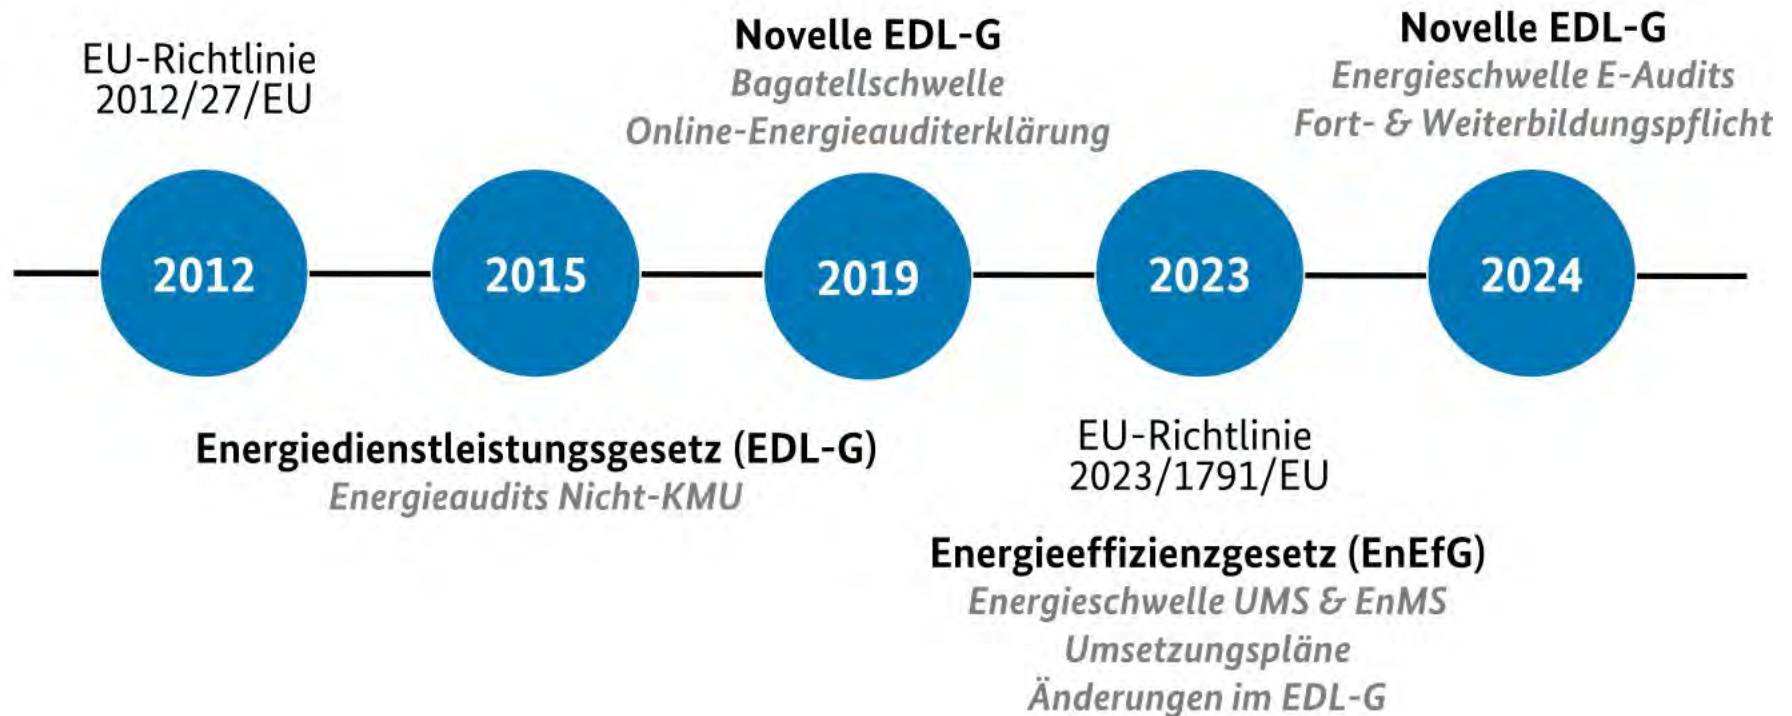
EU-Richtlinie
2012/27/EU

Novelle EDL-G
Bagatellschwelle
Online-Energieauditerklärung

Novelle EDL-G
Energieschwelle E-Audits
Fort- & Weiterbildungspflicht

2012

2015

2019

2023

2024

Energiedienstleistungsgesetz (EDL-G)
Energieaudits Nicht-KMU

EU-Richtlinie
2023/1791/EU

Energieeffizienzgesetz (EnEfG)
Energieschwelle UMS & EnMS
Umsetzungspläne
Änderungen im EDL-G